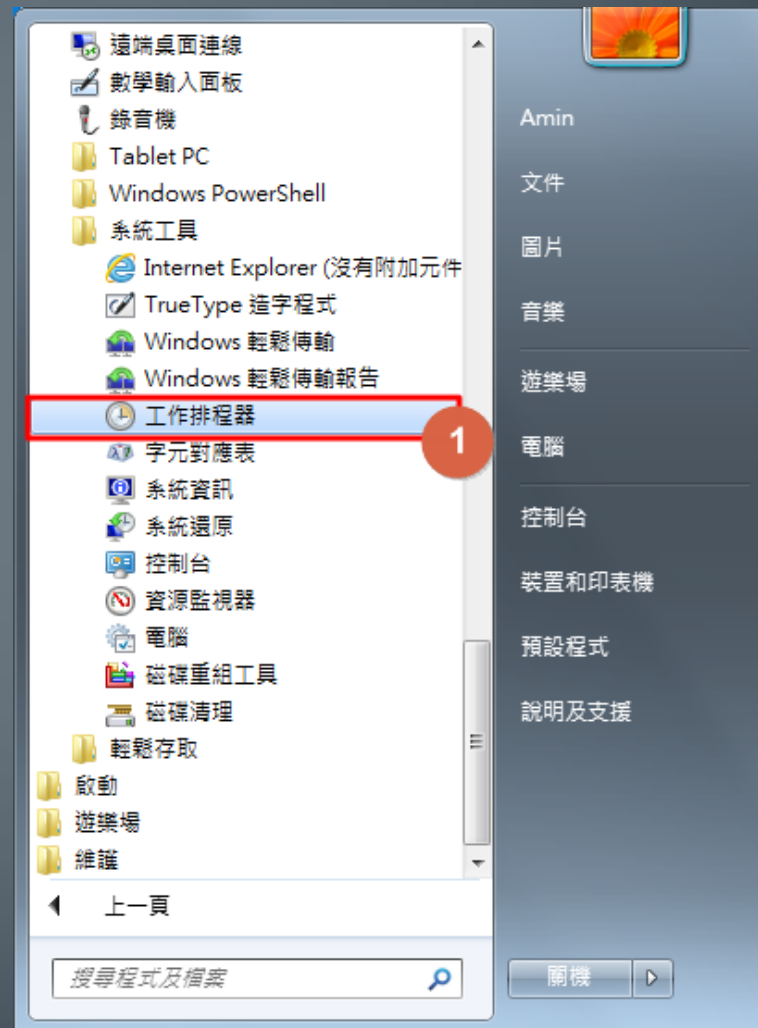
遠端桌面連線
數學輸入面板
錄音機
Tablet PC
Windows PowerShell
系統工具
Internet Explorer (沒有附加元件
TrueType 造字程式
Windows 輕鬆傳輸
Windows 輕鬆傳輸報告
工作排程器
字元對應表
系統資訊
系統還原
控制台
資源監視器
電腦
磁碟重組工具
磁碟清理
輕鬆存取
啟動
遊樂場
維護
上一頁
搜尋程式及檔案

1

Amin
文件
圖片
音樂
遊樂場
電腦
控制台
裝置和印表機
預設程式
說明及支援
關機